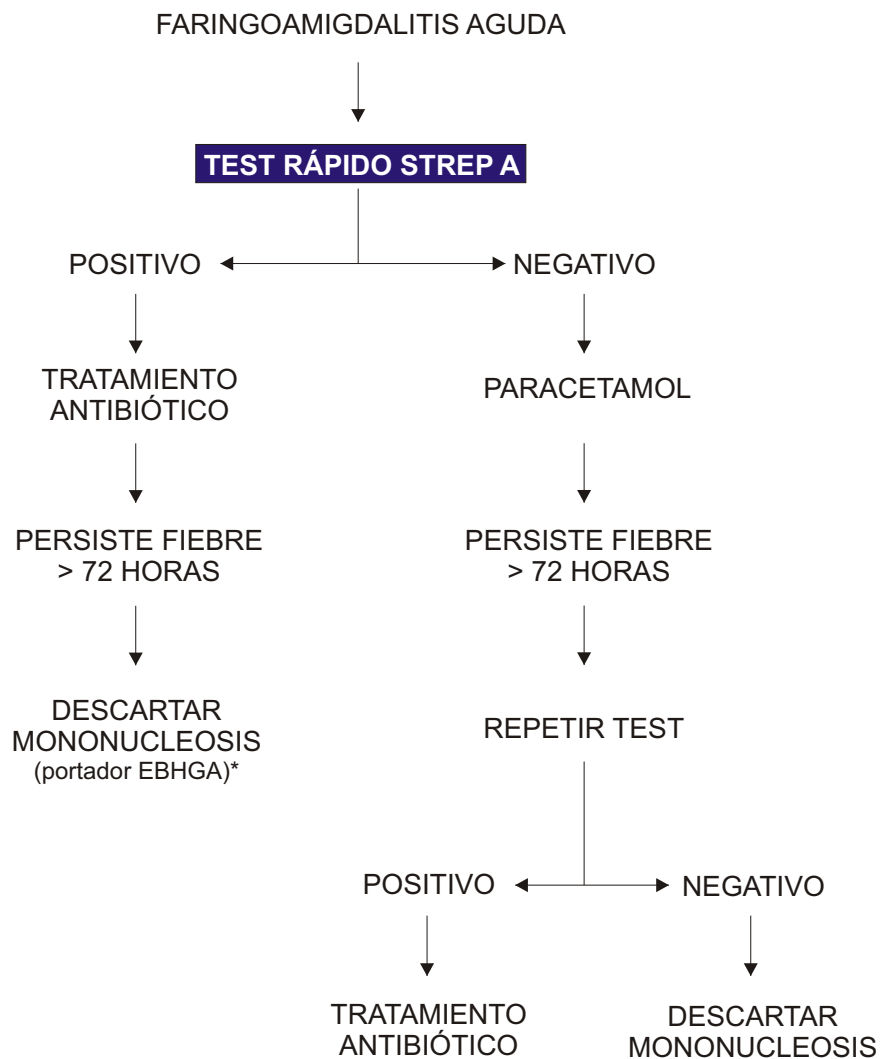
FARINGOAMIGDALITIS AGUDA

TEST RÁPIDO STREP A

POSITIVO

TRATAMIENTO ANTIBIÓTICO

PERSISTE FIEBRE > 72 HORAS

DESCARTAR MONONUCLEOSIS (portador EBHGA)*

NEGATIVO

PARACETAMOL

PERSISTE FIEBRE > 72 HORAS

REPETIR TEST

POSITIVO

TRATAMIENTO ANTIBIÓTICO

NEGATIVO

DESCARTAR MONONUCLEOSIS